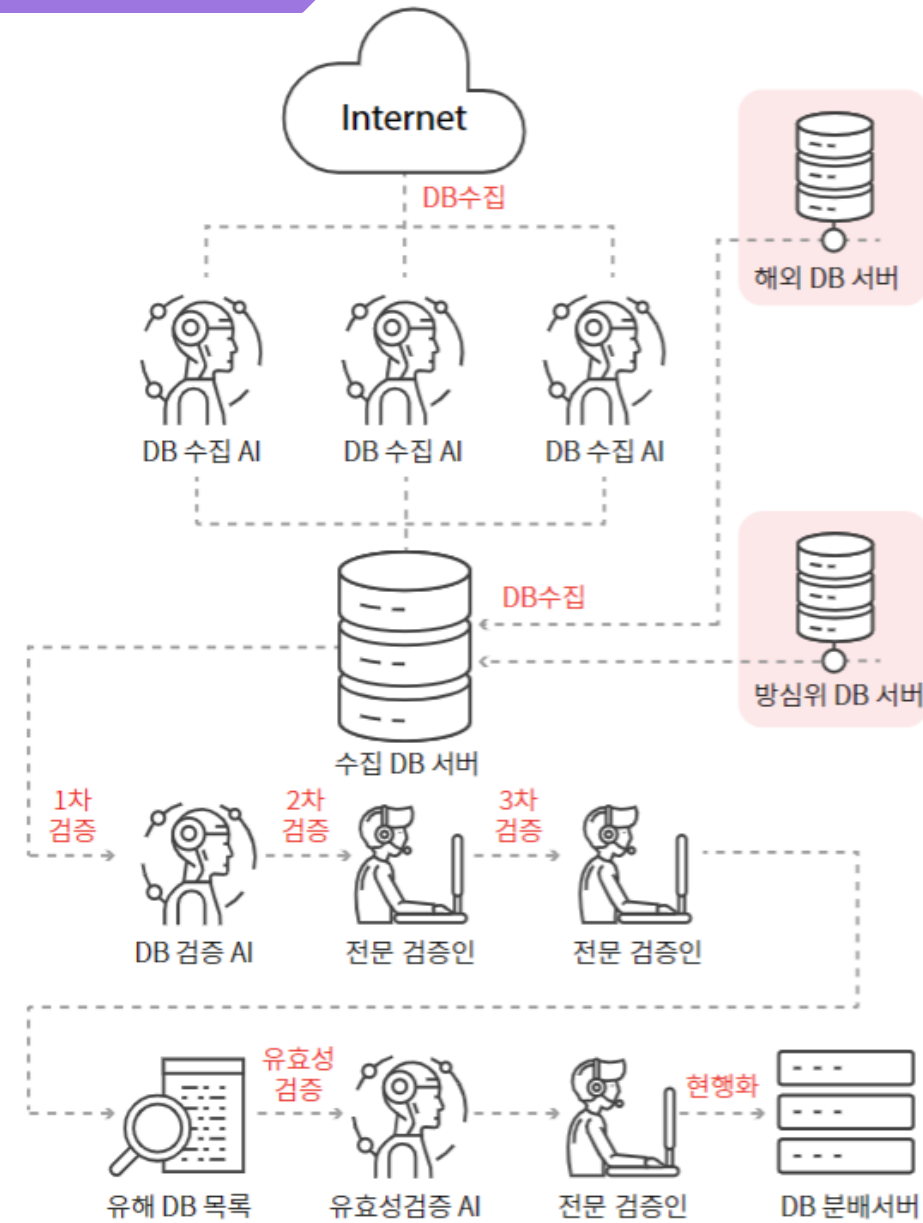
Internet

DB수집

해외 DB 서버

DB 수집 AI

DB 수집 AI

DB 수집 AI

DB수집

방심위 DB 서버

수집 DB 서버

1차
검증

2차
검증

3차
검증

DB 검증 AI

전문 검증인

전문 검증인

유효성
검증

현행화

유해 DB 목록

유효성검증 AI

전문 검증인

DB 분배서버